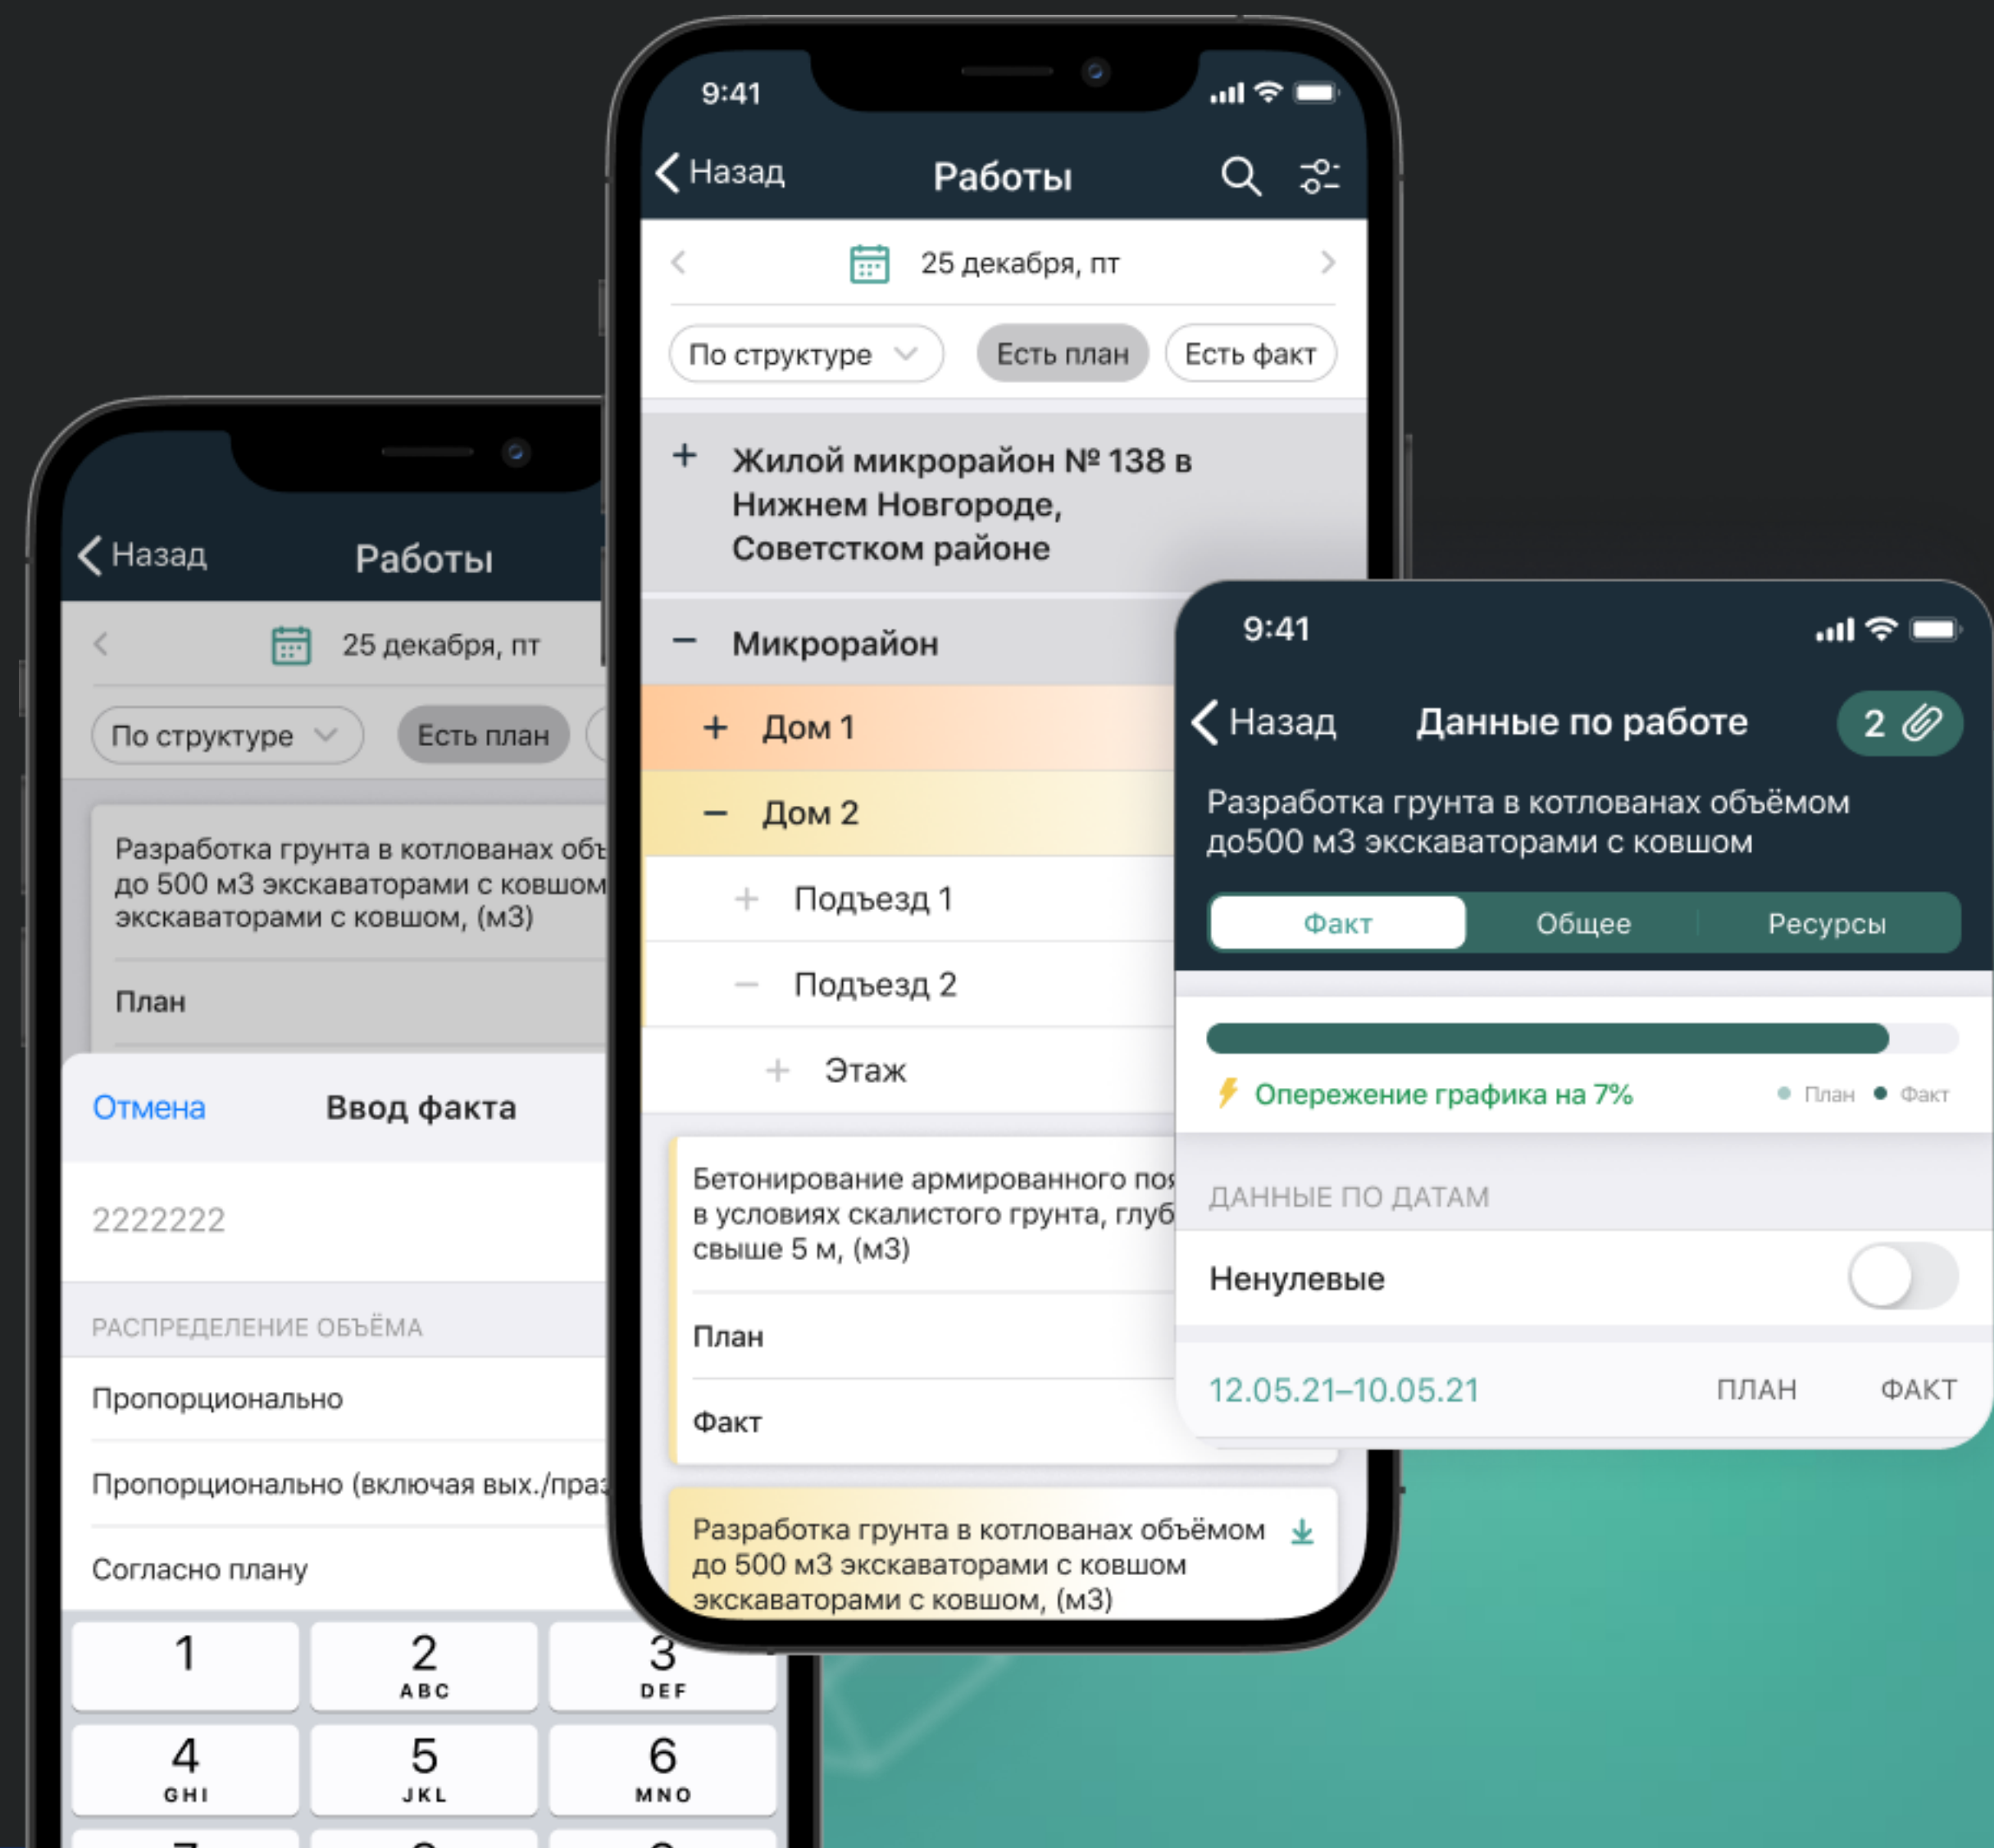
Назад
Работы

25 декабря, пт

По структуре
Есть план

Разработка грунта в котлованах объ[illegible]
до 500 м3 экскаваторами с ковшом
экскаваторами с ковшом, (м3)

План

Отмена
Ввод факта

2222222

РАСПРЕДЕЛЕНИЕ ОБЪЁМА

Пропорционально

Пропорционально (включая вых./пра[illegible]

Согласно плану

| 1 | 2 ABC | 3 DEF |
|---|---|---|
| 4 GHI | 5 JKL | 6 MNO |

9:41

Назад
Работы

25 декабря, пт

По структуре
Есть план
Есть факт

+ Жилой микрорайон № 138 в Нижнем Новгороде, Советстком районе

– Микрорайон

+ Дом 1

– Дом 2

+ Подъезд 1

– Подъезд 2

+ Этаж

Бетонирование армированного по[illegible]
в условиях скалистого грунта, глуб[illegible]
свыше 5 м, (м3)

План

Факт

Разработка грунта в котлованах объёмом до 500 м3 экскаваторами с ковшом экскаваторами с ковшом, (м3)

9:41

Назад
Данные по работе
2

Разработка грунта в котлованах объёмом до500 м3 экскаваторами с ковшом

Факт
Общее
Ресурсы

Опережение графика на 7%
План
Факт

ДАННЫЕ ПО ДАТАМ

Ненулевые

12.05.21–10.05.21
ПЛАН
ФАКТ